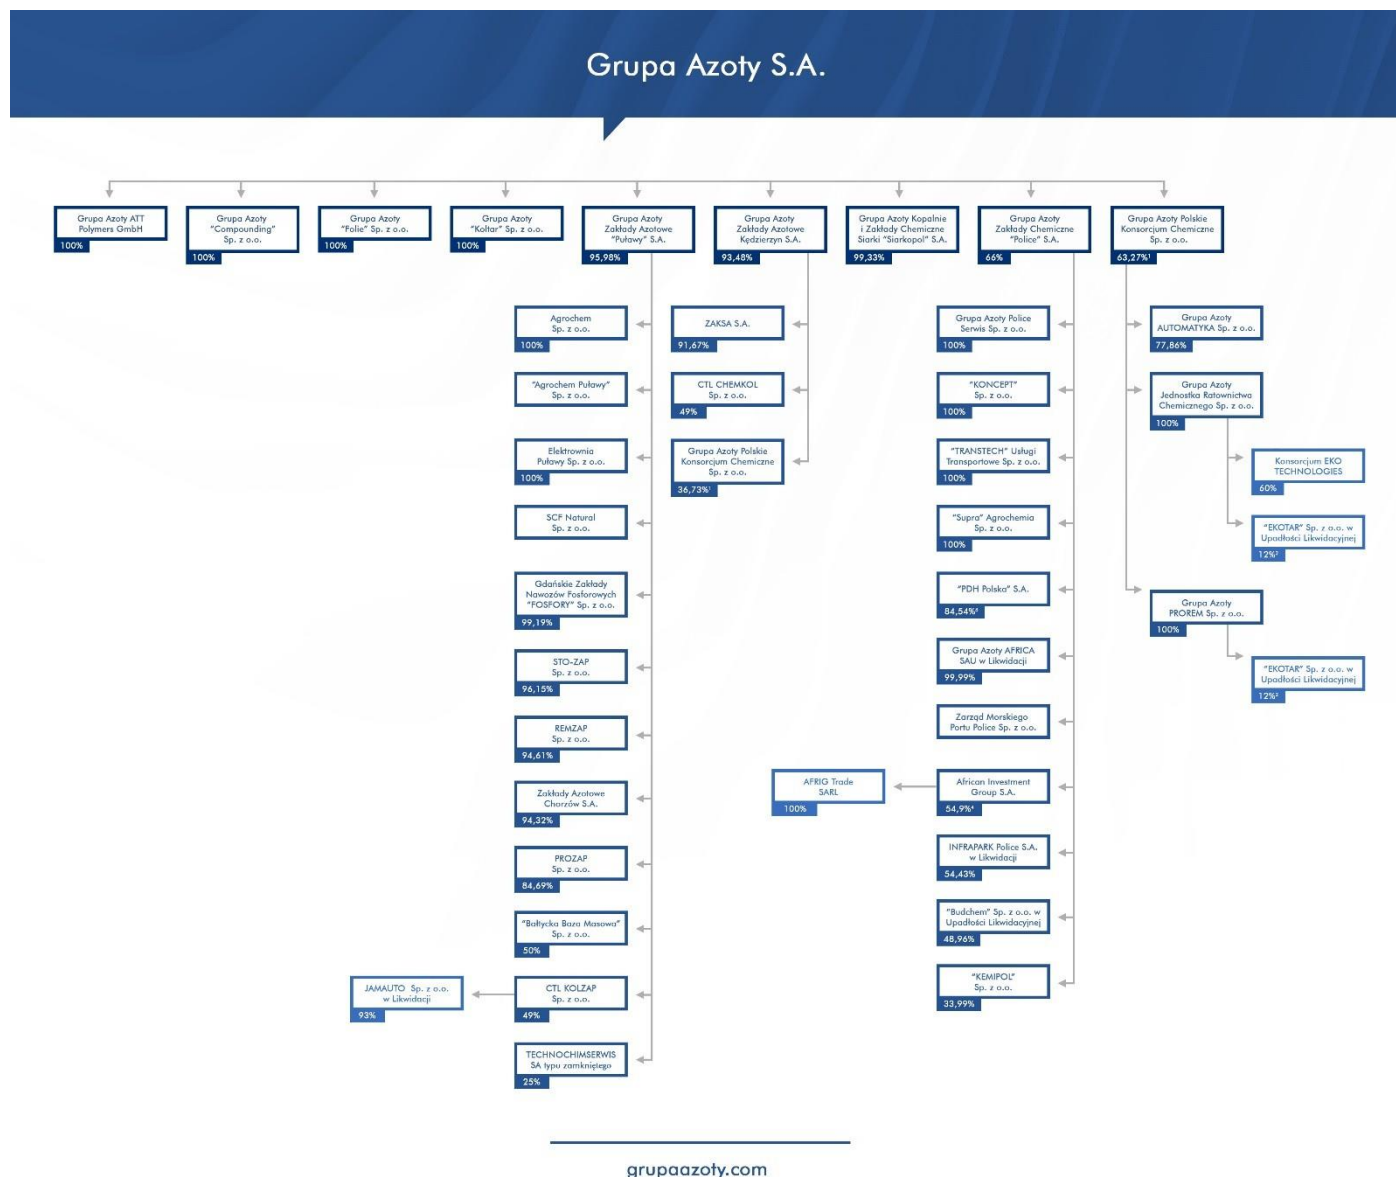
Grupa Azoty S.A.

Grupa Azoty ATT Polymers GmbH
100%

Grupa Azoty "Compounding" Sp. z o.o.
100%

Grupa Azoty "Folie" Sp. z o.o.
100%

Grupa Azoty "Koltar" Sp. z o.o.
100%

Grupa Azoty Zakłady Azotowe "Puławy" S.A.
95,98%

Grupa Azoty Zakłady Azotowe Kędzierzyn S.A.
93,48%

Grupa Azoty Kopalnie i Zakłady Chemiczne Siarki "Siarkopol" S.A.
99,33%

Grupa Azoty Zakłady Chemiczne "Police" S.A.
66%

Grupa Azoty Polskie Konsorcjum Chemiczne Sp. z o.o.
63,27%¹

Agrochem Sp. z o.o.
100%

"Agrochem Puławy" Sp. z o.o.

Elektrownia Puławy Sp. z o.o.
100%

SCF Natural Sp. z o.o.

Gdańskie Zakłady Nawozów Fosforowych "FOSFORY" Sp. z o.o.
99,19%

STO-ZAP Sp. z o.o.
96,15%

REMZAP Sp. z o.o.
94,61%

Zakłady Azotowe Chorzów S.A.
94,32%

PROZAP Sp. z o.o.
84,69%

"Bałtycka Baza Masowa" Sp. z o.o.
50%

CTL KOLZAP Sp. z o.o.
49%

JAMAUTO Sp. z o.o. w Likwidacji
93%

TECHNOCHIMSERWIS SA typu zamkniętego
25%

ZAKSA S.A.
91,67%

CTL CHEMKOL Sp. z o.o.
49%

Grupa Azoty Polskie Konsorcjum Chemiczne Sp. z o.o.
36,73%¹

Grupa Azoty Police Serwis Sp. z o.o.
100%

"KONCEPT" Sp. z o.o.
100%

"TRANSTECH" Usługi Transportowe Sp. z o.o.
100%

"Supra" Agrochemia Sp. z o.o.
100%

"PDH Polska" S.A.
84,54%²

Grupa Azoty AFRICA SAU w Likwidacji
99,99%

Zarząd Morskiego Portu Police Sp. z o.o.

AFRIG Trade SARL
100%

African Investment Group S.A.
54,9%⁴

INFRAPARK Police S.A. w Likwidacji
54,43%

"Budchem" Sp. z o.o. w Upadłości Likwidacyjnej
48,96%

"KEMIPOL" Sp. z o.o.
33,99%

Grupa Azoty AUTOMATYKA Sp. z o.o.
77,86%

Grupa Azoty Jednostka Ratownictwa Chemicznego Sp. z o.o.
100%

Konsorcjum EKO TECHNOLOGIES
60%

"EKOTAR" Sp. z o.o. w Upadłości Likwidacyjnej
12%³

Grupa Azoty PROREM Sp. z o.o.
100%

"EKOTAR" Sp. z o.o. w Upadłości Likwidacyjnej
12%³

grupaazoty.com